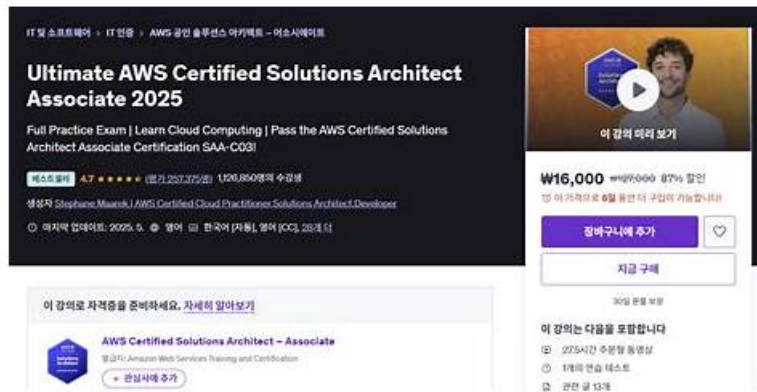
IT 및 소프트웨어 › IT 인증 › AWS 공인 솔루션스 아키텍트 – 어소시에이트

Ultimate AWS Certified Solutions Architect Associate 2025

Full Practice Exam | Learn Cloud Computing | Pass the AWS Certified Solutions Architect Associate Certification SAA-C03!

베스트셀러 4.7 ★★★★★ (평가 257,375개) 1,126,850명의 수강생

생성자 Stephane Maarek | AWS Certified Cloud Practitioner,Solutions Architect,Developer

ⓘ 마지막 업데이트: 2025. 5. 영어 한국어 [자동], 영어 [CC], 28개 더

이 강의로 자격증을 준비하세요. 자세히 알아보기

AWS Certified Solutions Architect – Associate

발급자: Amazon Web Services Training and Certification

+ 관심사에 추가

이 강의 미리 보기

₩16,000 ₩127,000 87% 할인

이 가격으로 6일 동안 더 구입이 가능합니다!

장바구니에 추가

지금 구매

30일 환불 보장

이 강의는 다음을 포함합니다

27.5시간 주문형 동영상

1개의 연습 테스트

관련 글 13개